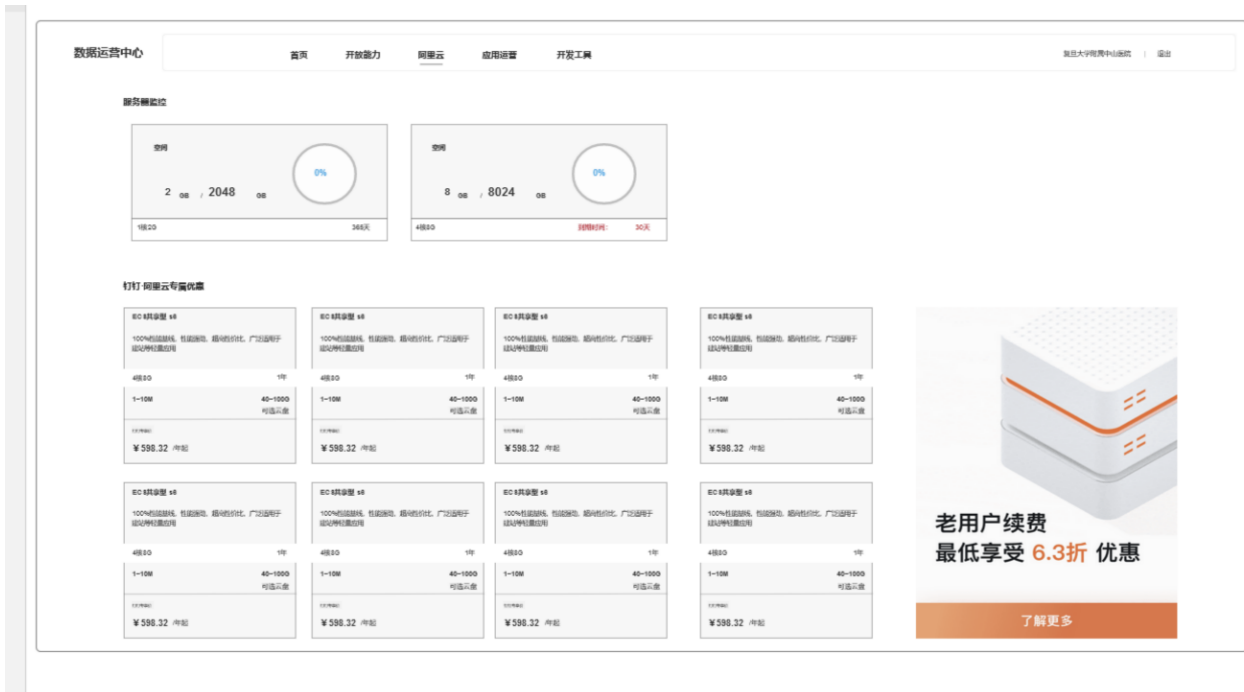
数据运营中心

首页 开放能力 阿里云 应用运营 开发工具

复旦大学附属中山医院 | 退出

服务器监控

空间

0%

2 GB / 2048 GB

1核2G 365天

空间

0%

8 GB / 8024 GB

4核8G 到期时间: 30天

钉钉·阿里云专属优惠

ECS共享型 s6

100%性能基线，性能强劲，超高性价比，广泛适用于建站等轻量应用

4核8G 1年

1~10M 40~100G 可选云盘

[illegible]

¥598.32 /年起

ECS共享型 s6

100%性能基线，性能强劲，超高性价比，广泛适用于建站等轻量应用

4核8G 1年

1~10M 40~100G 可选云盘

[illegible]

¥598.32 /年起

ECS共享型 s6

100%性能基线，性能强劲，超高性价比，广泛适用于建站等轻量应用

4核8G 1年

1~10M 40~100G 可选云盘

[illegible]

¥598.32 /年起

ECS共享型 s6

100%性能基线，性能强劲，超高性价比，广泛适用于建站等轻量应用

4核8G 1年

1~10M 40~100G 可选云盘

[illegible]

¥598.32 /年起

ECS共享型 s6

100%性能基线，性能强劲，超高性价比，广泛适用于建站等轻量应用

4核8G 1年

1~10M 40~100G 可选云盘

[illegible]

¥598.32 /年起

ECS共享型 s6

100%性能基线，性能强劲，超高性价比，广泛适用于建站等轻量应用

4核8G 1年

1~10M 40~100G 可选云盘

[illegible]

¥598.32 /年起

ECS共享型 s6

100%性能基线，性能强劲，超高性价比，广泛适用于建站等轻量应用

4核8G 1年

1~10M 40~100G 可选云盘

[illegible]

¥598.32 /年起

ECS共享型 s6

100%性能基线，性能强劲，超高性价比，广泛适用于建站等轻量应用

4核8G 1年

1~10M 40~100G 可选云盘

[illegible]

¥598.32 /年起

老用户续费
最低享受 6.3折 优惠

了解更多